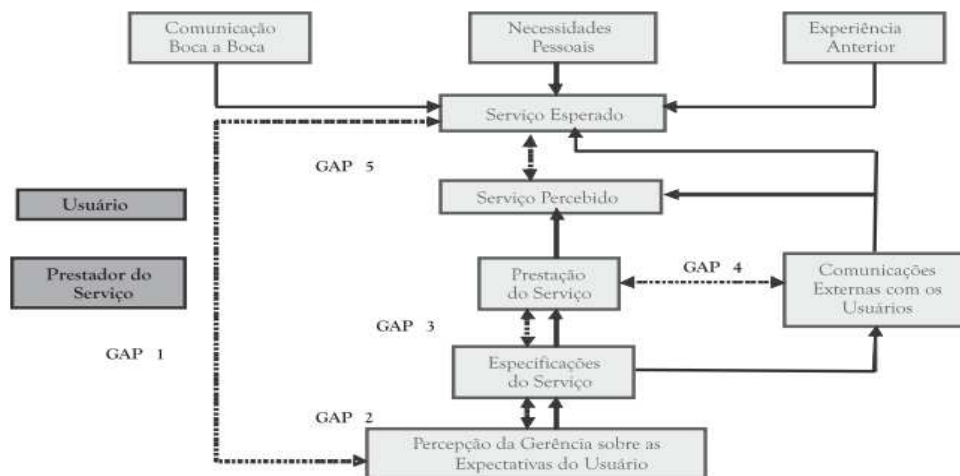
Comunicação Boca a Boca

Necessidades Pessoais

Experiência Anterior

Serviço Esperado

GAP 5

Serviço Percebido

Usuário

Prestador do Serviço

Prestação do Serviço

GAP 4

Comunicações Externas com os Usuários

GAP 3

GAP 1

Especificações do Serviço

GAP 2

Percepção da Gerência sobre as Expectativas do Usuário